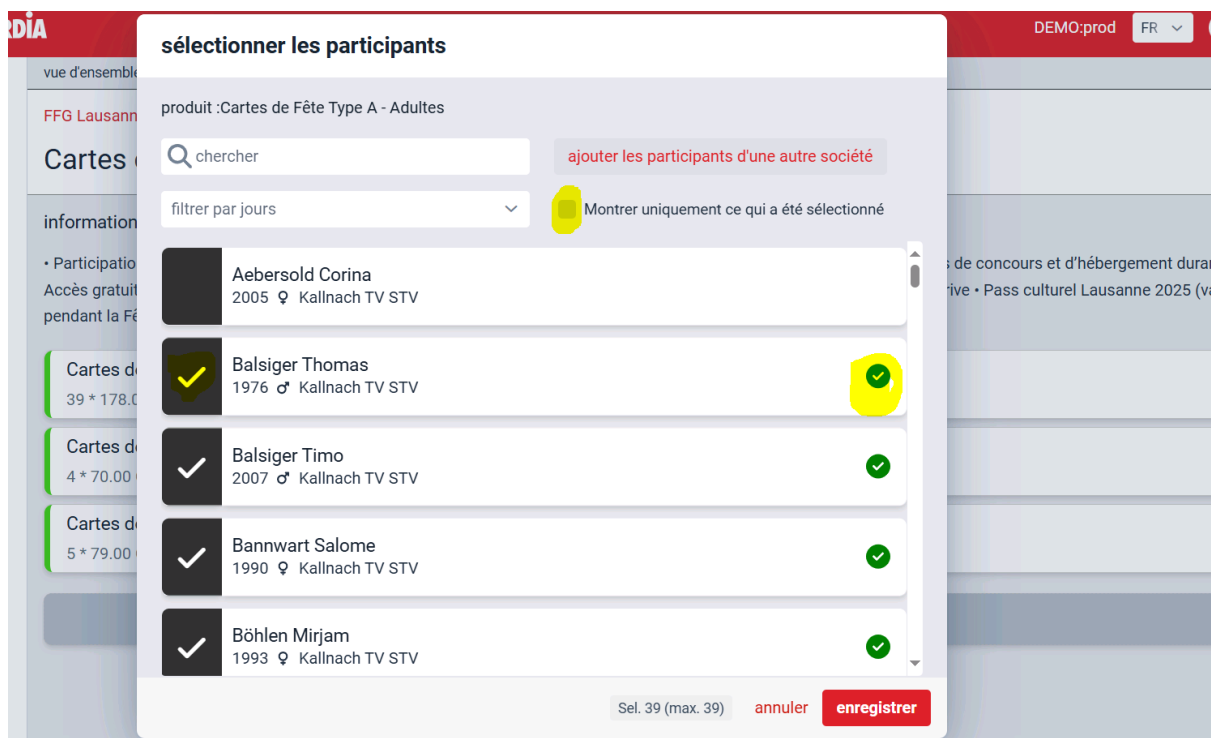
RDIA

DEMO:prod FR

vue d'ensemble

FFG Lausann

Cartes c

information

• Participatio s de concours et d'hébergement duran Accès gratuit rive • Pass culturel Lausanne 2025 (va pendant la Fê

Cartes de
39 * 178.0

Cartes de
4 * 70.00

Cartes de
5 * 79.00

sélectionner les participants

produit :Cartes de Fête Type A - Adultes

chercher

ajouter les participants d'une autre société

filtrer par jours

Montrer uniquement ce qui a été sélectionné

Aebersold Corina
2005 ♀ Kallnach TV STV

Balsiger Thomas
1976 ♂ Kallnach TV STV

Balsiger Timo
2007 ♂ Kallnach TV STV

Bannwart Salome
1990 ♀ Kallnach TV STV

Böhlen Mirjam
1993 ♀ Kallnach TV STV

Sel. 39 (max. 39) annuler enregistrer